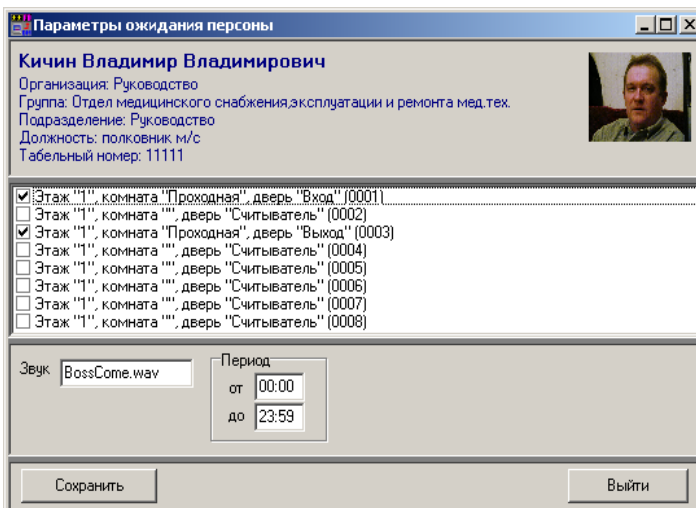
Параметры ожидания персоны

Кичин Владимир Владимирович
Организация: Руководство
Группа: Отдел медицинского снабжения,эксплуатации и ремонта мед.тех.
Подразделение: Руководство
Должность: полковник м/с
Табельный номер: 11111

☑ Этаж "1", комната "Проходная", дверь "Вход" (0001)
☐ Этаж "1", комната "", дверь "Считыватель" (0002)
☑ Этаж "1", комната "Проходная", дверь "Выход" (0003)
☐ Этаж "1", комната "", дверь "Считыватель" (0004)
☐ Этаж "1", комната "", дверь "Считыватель" (0005)
☐ Этаж "1", комната "", дверь "Считыватель" (0006)
☐ Этаж "1", комната "", дверь "Считыватель" (0007)
☐ Этаж "1", комната "", дверь "Считыватель" (0008)

Звук BossCome.wav

Период
от 00:00
до 23:59

Сохранить

Выйти